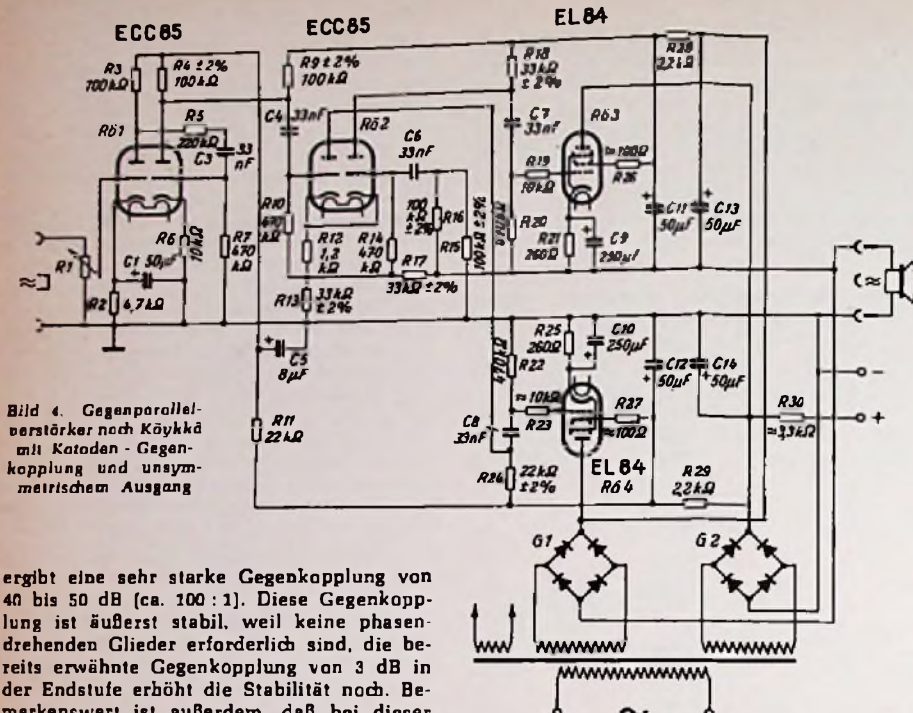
ECC85
ECC85
EL84

R3 100kΩ
R4 ±2% 100kΩ
R9 ±2% 100kΩ
R18 33kΩ ±2%
R28 2,2kΩ
Rö1
R5 220kΩ
C3 33 nF
C4 33nF
Rö2
C6 33nF
C7 33nF
Rö3
R19 10kΩ
≈100Ω R36
R10 470 kΩ
R16 100 kΩ ±2%
R15 100kΩ ±2%
R20
C11 50µF
C13 50µF
R6 10kΩ
R7 470 kΩ
R12 1,2 kΩ
R14 470 kΩ
R21 260Ω
C9 250µF
R1
C1 50µF
R17
33kΩ ±2%
≈
R2 4,7kΩ
R13 33kΩ ±2%
C5 8µF
R25 260Ω
C10 250µF
470kΩ
R22
C12 50µF
C14 50µF
≈10kΩ
R37
≈100Ω
R30 ≈3,3kΩ
C8 33nF
R23
R11 22kΩ
R26 22kΩ ±2%
EL84 Rö4
R29 2,2kΩ
G1
G2
−
+

Bild 4. Gegenparallelverstärker nach Köykkä mit Katoden - Gegenkopplung und unsymmetrischem Ausgang

ergibt eine sehr starke Gegenkopplung von 40 bis 50 dB (ca. 100 : 1). Diese Gegenkopplung ist äußerst stabil, weil keine phasendrehenden Glieder erforderlich sind, die bereits erwähnte Gegenkopplung von 3 dB in der Endstufe erhöht die Stabilität noch. Bemerkenswert ist außerdem, daß bei dieser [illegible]